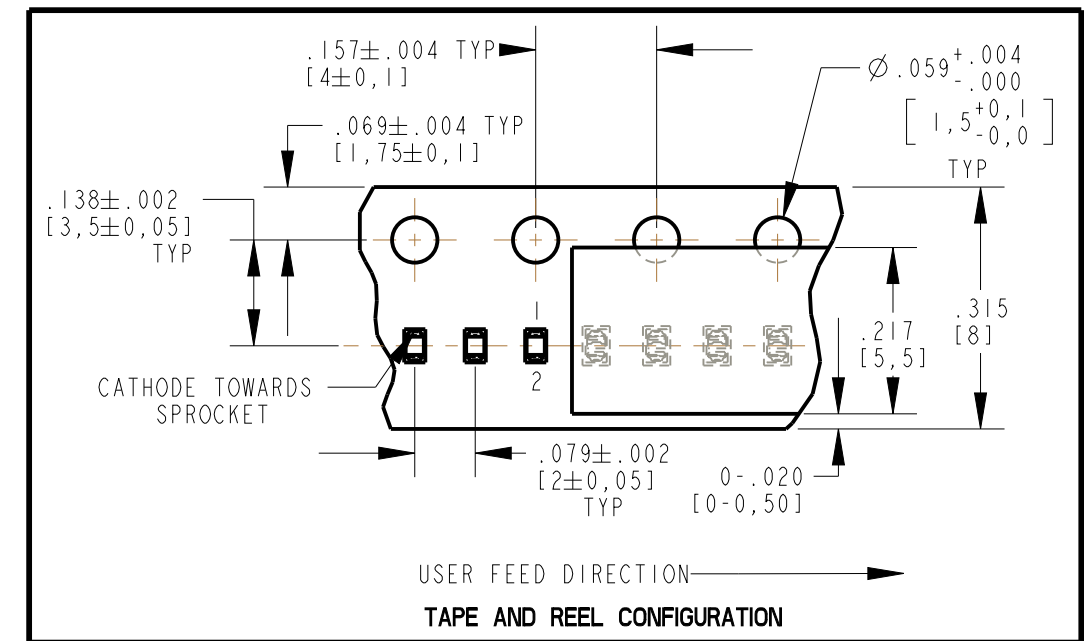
$.157\pm.004$ TYP
$[4\pm0,1]$

$\varnothing .059^{+.004}_{-.000}$
$\left[1,5^{+0,1}_{-0,0}\right]$
TYP

$.069\pm.004$ TYP
$[1,75\pm0,1]$

$.138\pm.002$
$[3,5\pm0,05]$
TYP

1
2

.217
[5,5]

.315
[8]

CATHODE TOWARDS SPROCKET

$.079\pm.002$
$[2\pm0,05]$
TYP

0-.020
[0-0,50]

USER FEED DIRECTION

TAPE AND REEL CONFIGURATION